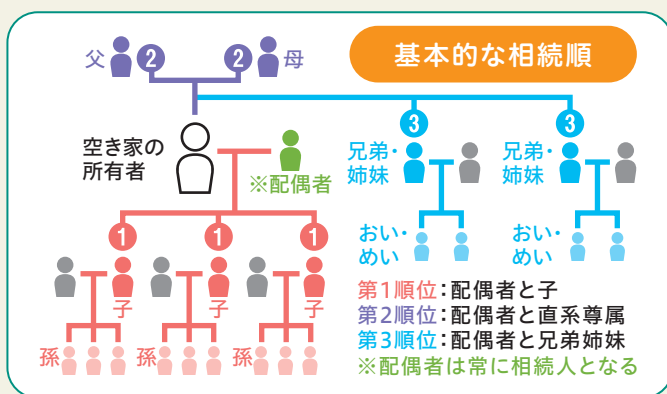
基本的な相続順

父 2 2 母

空き家の所有者

※配偶者

3 兄弟・姉妹

3 兄弟・姉妹

おい・めい

おい・めい

1 1 1

子 子 子

孫 孫 孫

第1順位：配偶者と子
第2順位：配偶者と直系尊属
第3順位：配偶者と兄弟姉妹
※配偶者は常に相続人となる